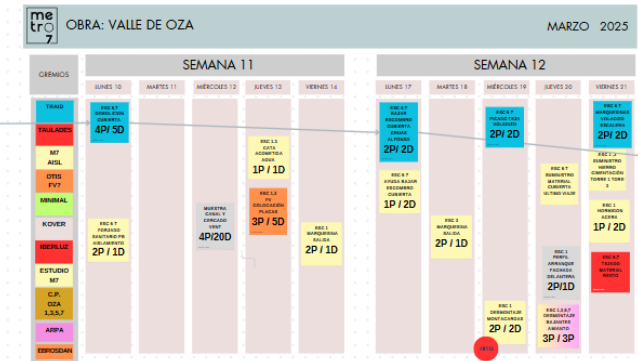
metro 7

OBRA: VALLE DE OZA

MARZO 2025

GREMIOS

SEMANA 11

LUNES 10

MARTES 11

MIÉRCOLES 12

JUEVES 13

VIERNES 14

SEMANA 12

LUNES 17

MARTES 18

MIÉRCOLES 19

JUEVES 20

VIERNES 21

TRAID

TAULADES

M7 AISL

OTIS FV7

MINIMAL

KOVER

IBERLUZ

ESTUDIO M7

C.P. OZA 1,3,5,7

ARPA

EBROSAN

ESC 6,7 DEMOLICION CUBIERTA
4P/ 5D

ESC 6,7 FORJADO SANITARIO PB AISLAMIENTO
2P / 1D

MUESTRA CANAL Y CERCADO VENT
4P/20D

ESC 1,3 CATA ACOMETIDA AGUA
1P / 1D

ESC 1,3 PB COLOCACIÓN PLACAS
3P / 5D

ESC 1 MARQUESINA SALIDA
2P / 1D

ESC 6,7 RAJAR RECOMBRO CUBIERTA CHAPA ALFEIZAR
2P/ 2D

ESC 6,7 AYUDA RAJAR RECOMBRO CUBIERTA
1P / 2D

ESC 1 MARQUESINA SALIDA
2P / 1D

ESC 6,7 PICADO TRAS VOLADIZO
2P/ 2D

ESC 1 DESMONTAJE MONTACARGAS
2P / 2D

ESC 6,7 SUMINISTRO MATERIAL CUBIERTA ÚLTIMO VIAJE

ESC 1 PERFIL ARRANQUE FACHADA DEL JUTERA
2P/1D

ESC 1,3,5,7 DESMONTAJE BAJANTES AMIANTO
3P / 3P

ESC 1 MARQUESINA VOLADIZO ESCALERA
2P/ 2D

ESC 1,3 SUMINISTRO HIERRO CIMENTACIÓN TORRE 1 TORRE 3

ESC 1 HORMIGÓN ACERA
1P / 2D

ESC 6,7 TODOS MATERIAL RASTRO

OBRA